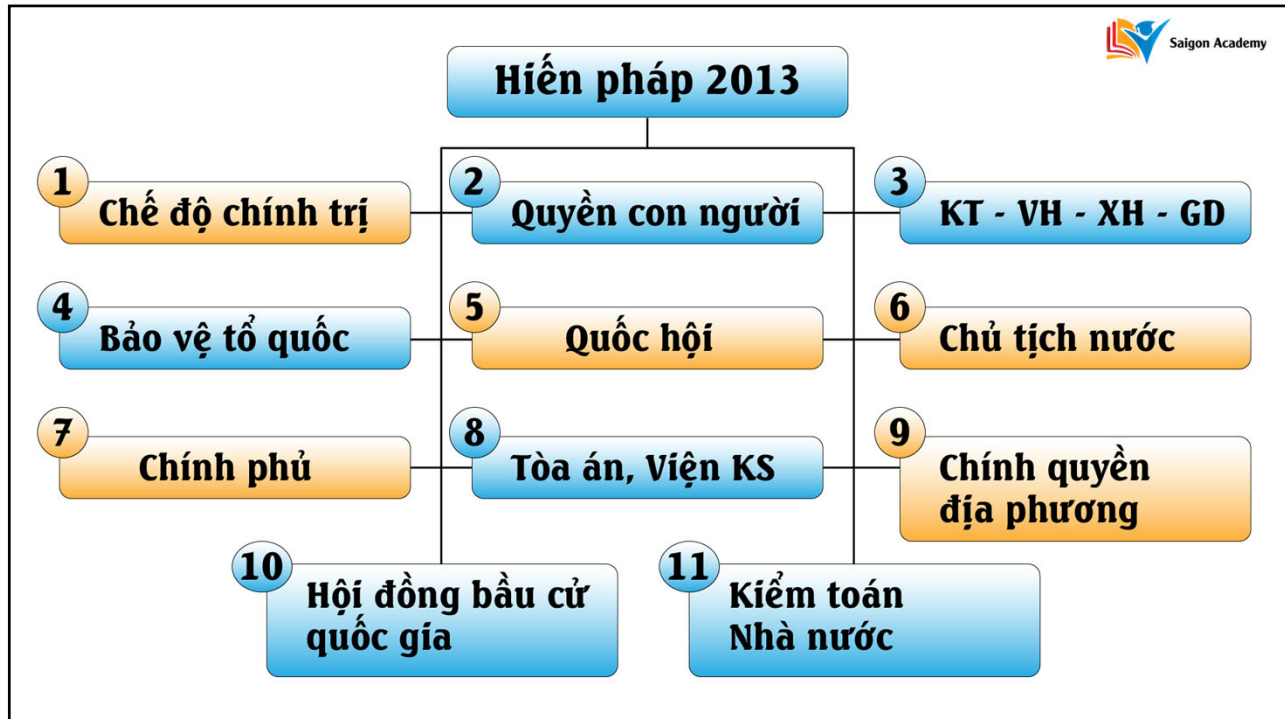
Saigon Academy

Hiến pháp 2013

1 Chế độ chính trị

2 Quyền con người

3 KT - VH - XH - GD

4 Bảo vệ tổ quốc

5 Quốc hội

6 Chủ tịch nước

7 Chính phủ

8 Tòa án, Viện KS

9 Chính quyền địa phương

10 Hội đồng bầu cử quốc gía

11 Kiểm toán Nhà nước